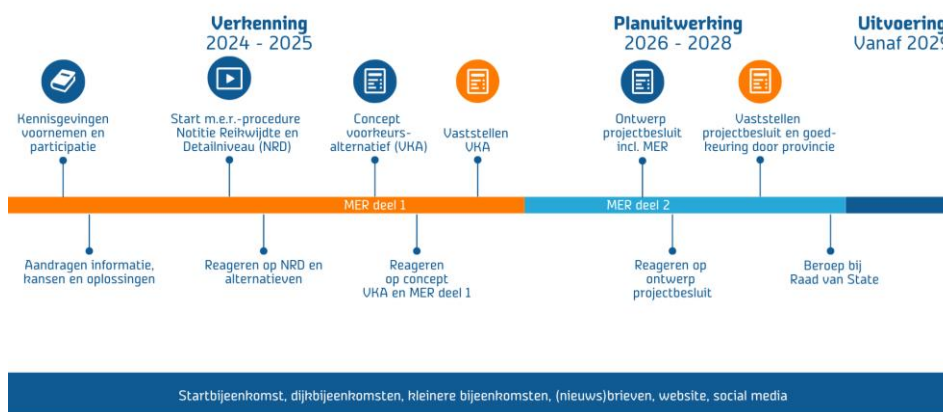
Verkenning
2024 - 2025

Planuitwerking
2026 - 2028

Uitvoering
Vanaf 202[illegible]

Kennisgevingen voornemen en participatie

Start m.e.r.-procedure Notitie Reikwijdte en Detailniveau (NRD)

Concept voorkeurs-alternatief (VKA)

Vaststellen VKA

Ontwerp projectbesluit incl. MER

Vaststellen projectbesluit en goedkeuring door provincie

MER deel 1

MER deel 2

Aandragen informatie, kansen en oplossingen

Reageren op NRD en alternatieven

Reageren op concept VKA en MER deel 1

Reageren op ontwerp projectbesluit

Beroep bij Raad van State

Startbijeenkomst, dijkbijeenkomsten, kleinere bijeenkomsten, (nieuws)brieven, website, social media